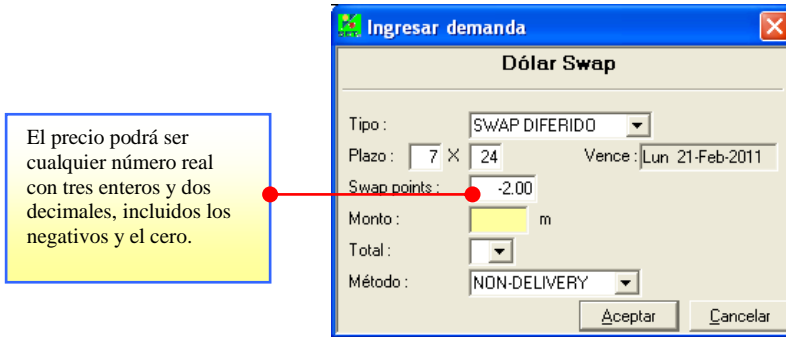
El precio podrá ser cualquier número real con tres enteros y dos decimales, incluidos los negativos y el cero.

Ingresar demanda

Dólar Swap

Tipo : SWAP DIFERIDO

Plazo : 7 X 24 Vence : Lun 21-Feb-2011

Swap points : -2.00

Monto : m

Total :

Método : NON-DELIVERY

Aceptar Cancelar